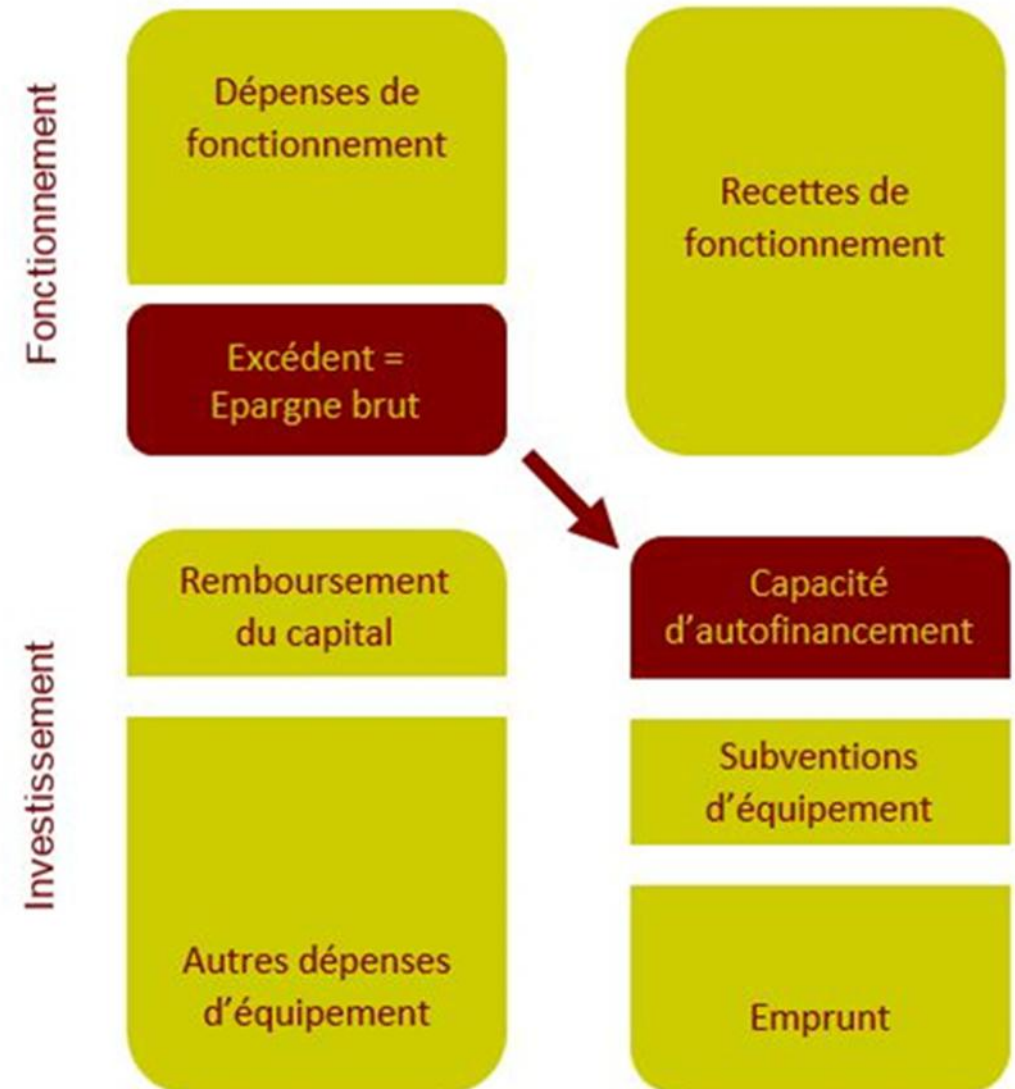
Fonctionnement

Dépenses de fonctionnement

Excédent = Epargne brut

Recettes de fonctionnement

Investissement

Remboursement du capital

Autres dépenses d'équipement

Capacité d'autofinancement

Subventions d'équipement

Emprunt